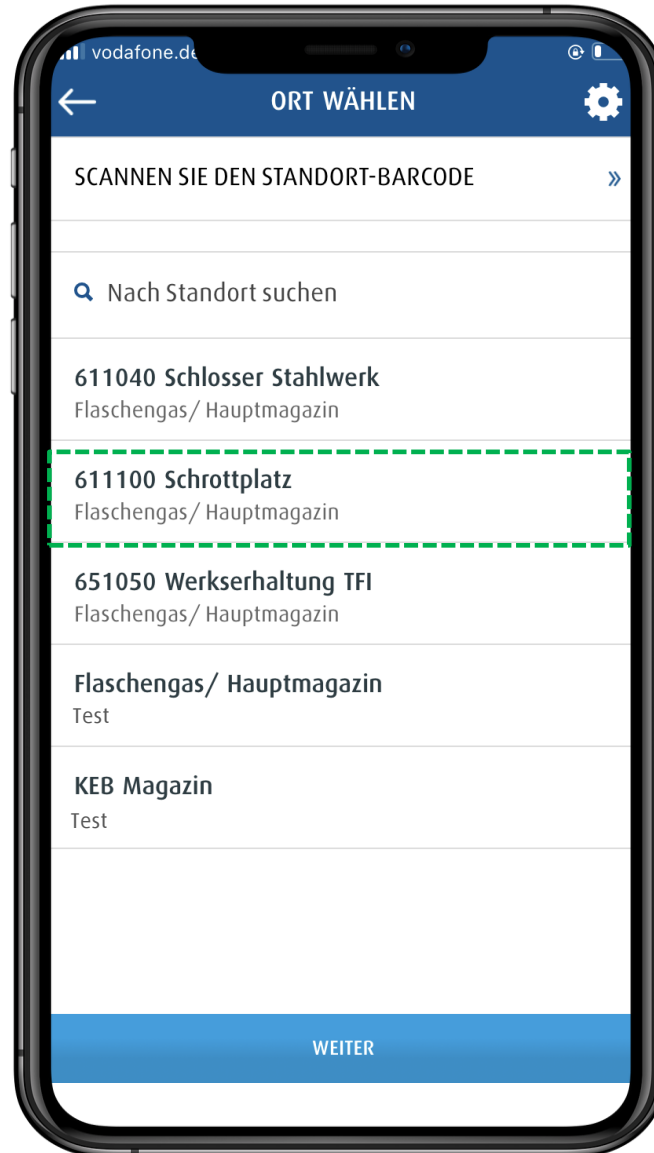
vodafone.de

ORT WÄHLEN

SCANNEN SIE DEN STANDORT-BARCODE »

Nach Standort suchen

611040 Schlosser Stahlwerk
Flaschengas/ Hauptmagazin

611100 Schrottplatz
Flaschengas/ Hauptmagazin

651050 Werkserhaltung TFI
Flaschengas/ Hauptmagazin

Flaschengas/ Hauptmagazin
Test

KEB Magazin
Test

WEITER